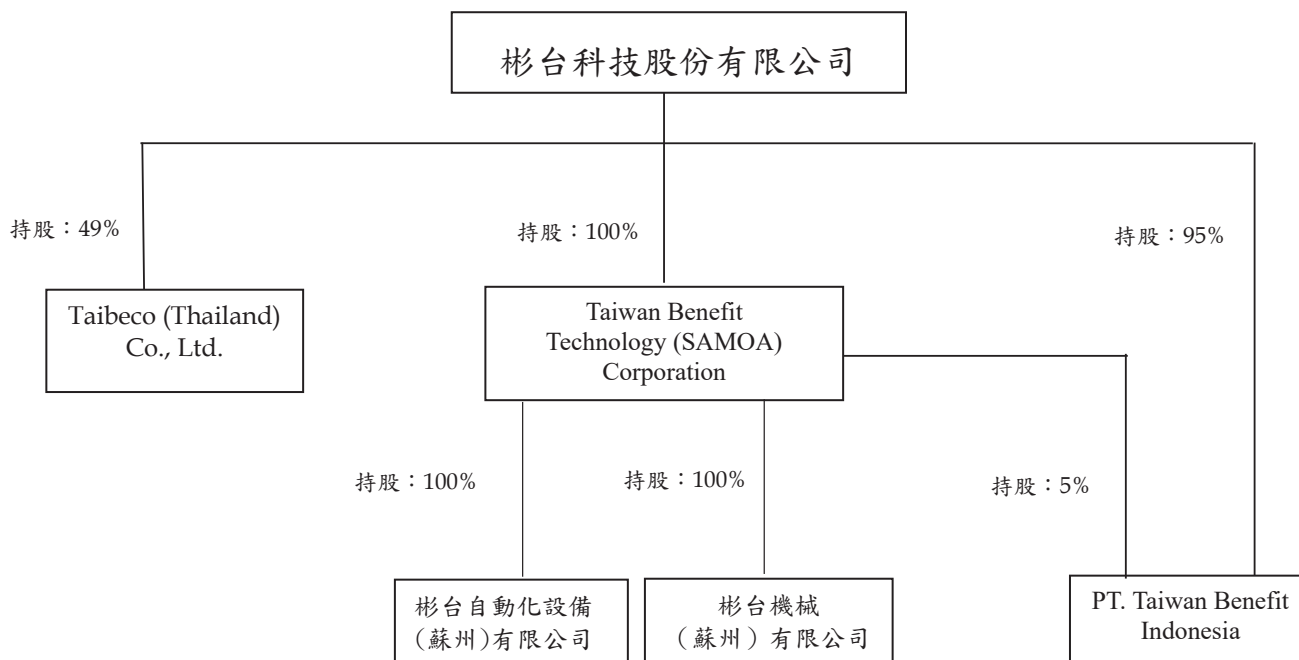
彬台科技股份有限公司

持股：49%

持股：100%

持股：95%

Taibeco (Thailand) Co., Ltd.

Taiwan Benefit Technology (SAMOA) Corporation

持股：100%

持股：100%

持股：5%

彬台自動化設備(蘇州)有限公司

彬台機械（蘇州）有限公司

PT. Taiwan Benefit Indonesia